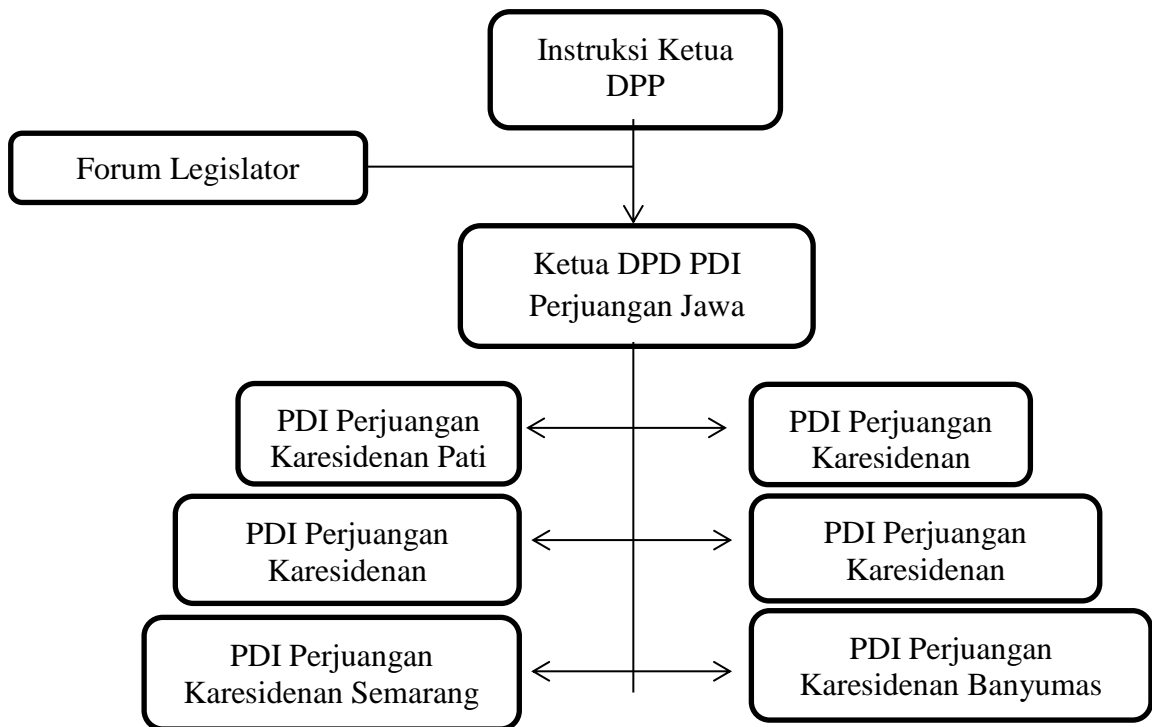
Instruksi Ketua DPP

Forum Legislator

Ketua DPD PDI Perjuangan Jawa

PDI Perjuangan Karesidenan Pati

PDI Perjuangan Karesidenan

PDI Perjuangan Karesidenan

PDI Perjuangan Karesidenan

PDI Perjuangan Karesidenan Semarang

PDI Perjuangan Karesidenan Banyumas